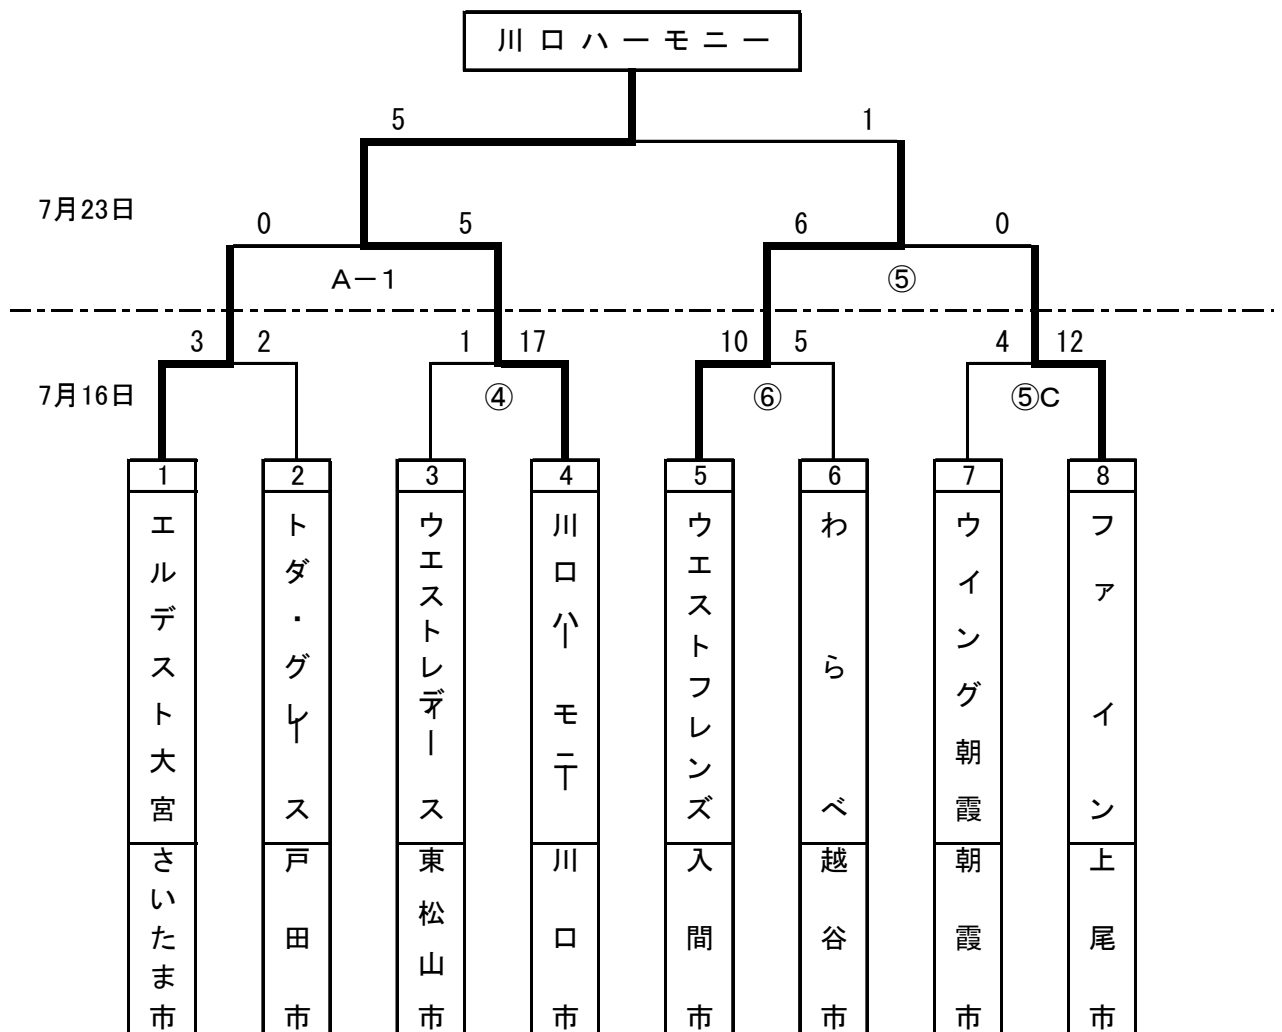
川口ハーモニー

5 1

7月23日

0 5 6 0

A－1 ⑤

3 2 1 17 10 5 4 12

7月16日

④ ⑥ ⑤C

| 1 | 2 | 3 | 4 | 5 | 6 | 7 | 8 |
|---|---|---|---|---|---|---|---|
| エルデスト大宮 | トダ・グレース | ウエストレディース | 川口ハーモニー | ウエストフレンズ | わらべ | ウイング朝霞 | ファイン |
| さいたま市 | 戸田市 | 東松山市 | 川口市 | 入間市 | 越谷市 | 朝霞市 | 上尾市 |